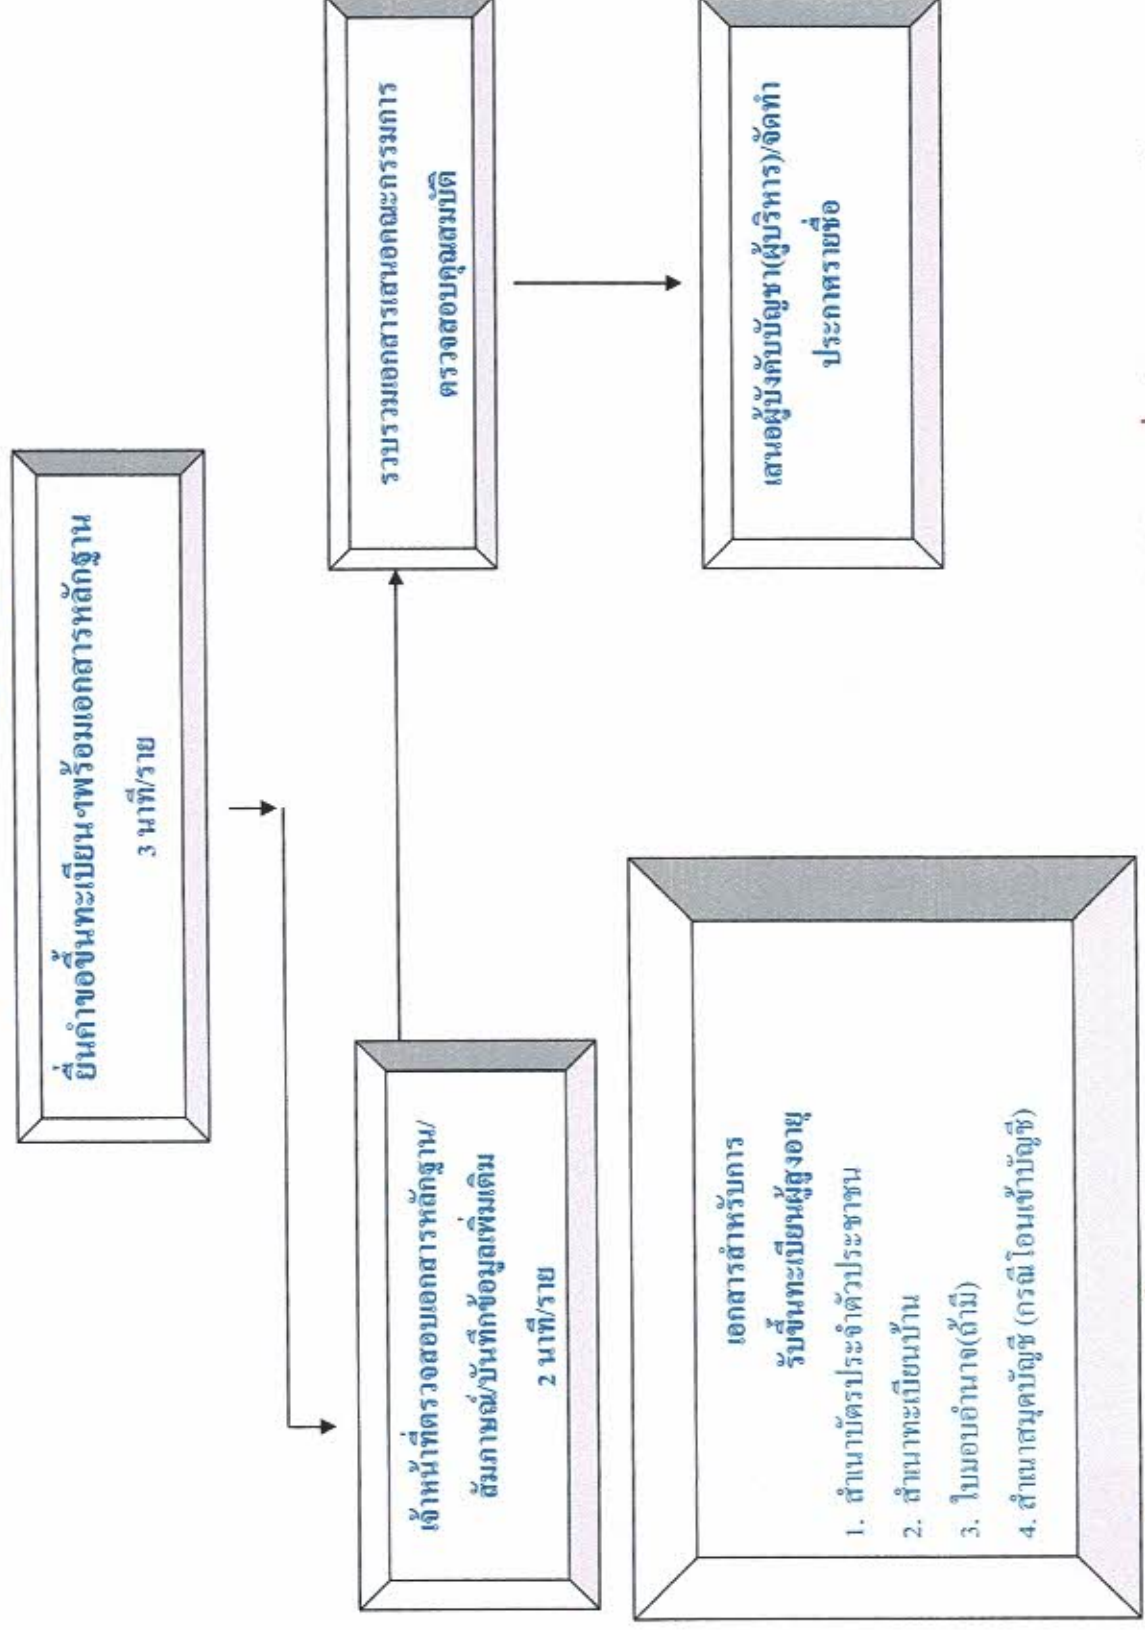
ยื่นคำขอขึ้นทะเบียนฯพร้อมเอกสารหลักฐาน

3 นาที/ราย

เจ้าหน้าที่ตรวจสอบเอกสารหลักฐาน/สัมภาษณ์/บันทึกข้อมูลเพิ่มเติม

2 นาที/ราย

รวบรวมเอกสารเสนอคณะกรรมการตรวจสอบคุณสมบัติ

เสนอผู้บังคับบัญชา(ผู้บริหาร)/จัดทำประกาศรายชื่อ

เอกสารสำหรับการรับขึ้นทะเบียนผู้สูงอายุ

1. สำเนาบัตรประจำตัวประชาชน
2. สำเนาทะเบียนบ้าน
3. ใบมอบอำนาจ(ถ้ามี)
4. สำเนาสมุดบัญชี (กรณีโอนเข้าบัญชี)